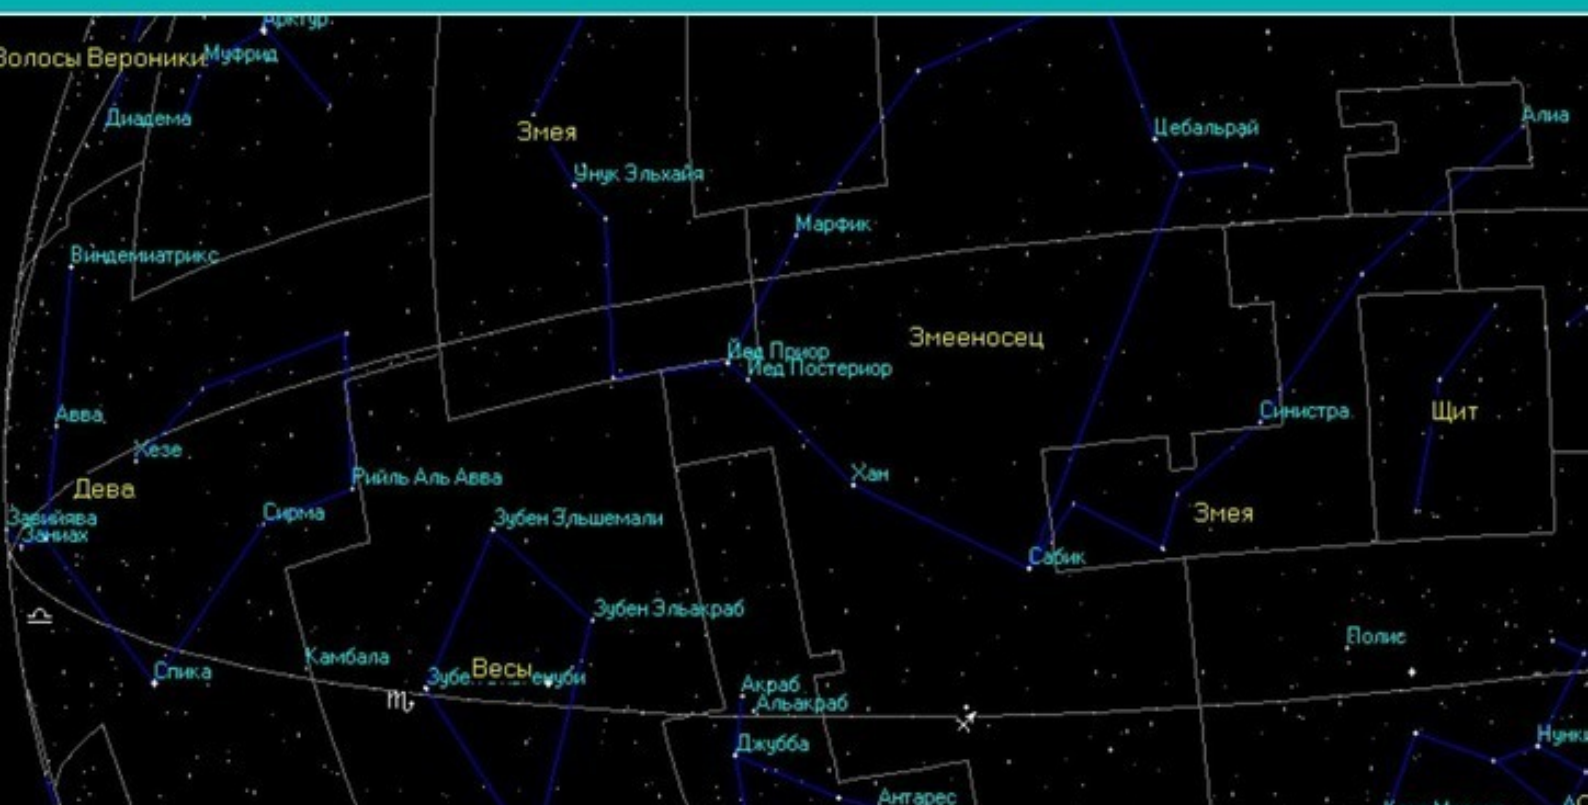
Арктур
Волосы Вероники
Муфрид
Диадема
Змея
Унук Эльхайя
Цебальрай
Алиа
Марфик
Виндемиатрикс
Йед Приор
Йед Постериор
Змееносец
Авва
Синистра
Щит
Хезе
Рийль Аль Авва
Хан
Дева
Завийява
Заниах
Сирма
Зубен Эльшемали
Змея
Сабик
Зубен Эльакраб
Полис
Камбала
Спика
Зубе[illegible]
Весы
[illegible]еньуби
Акраб
Альакраб
Джубба
Нунки
Антарес